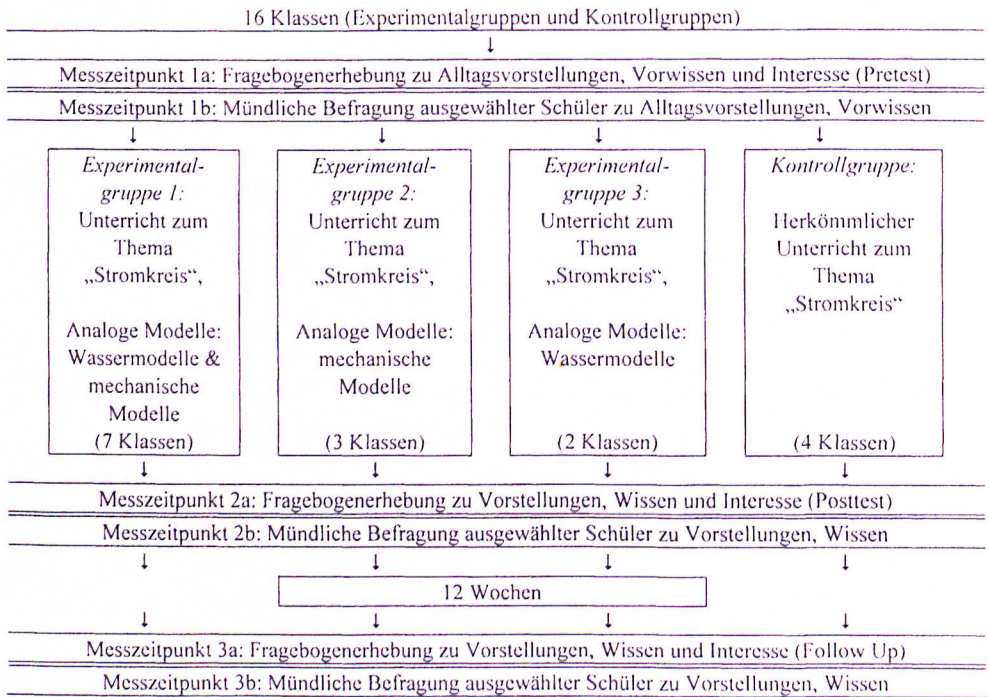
16 Klassen (Experimentalgruppen und Kontrollgruppen)

↓

Messzeitpunkt 1a: Fragebogenerhebung zu Alltagsvorstellungen, Vorwissen und Interesse (Pretest)

Messzeitpunkt 1b: Mündliche Befragung ausgewählter Schüler zu Alltagsvorstellungen, Vorwissen

↓ ↓ ↓ ↓

Experimentalgruppe 1: Unterricht zum Thema „Stromkreis", Analoge Modelle: Wassermodelle & mechanische Modelle (7 Klassen)

Experimentalgruppe 2: Unterricht zum Thema „Stromkreis", Analoge Modelle: mechanische Modelle (3 Klassen)

Experimentalgruppe 3: Unterricht zum Thema „Stromkreis", Analoge Modelle: Wassermodelle (2 Klassen)

Kontrollgruppe: Herkömmlicher Unterricht zum Thema „Stromkreis" (4 Klassen)

↓ ↓ ↓ ↓

Messzeitpunkt 2a: Fragebogenerhebung zu Vorstellungen, Wissen und Interesse (Posttest)

Messzeitpunkt 2b: Mündliche Befragung ausgewählter Schüler zu Vorstellungen, Wissen

↓ ↓ ↓ ↓

12 Wochen

↓ ↓ ↓ ↓

Messzeitpunkt 3a: Fragebogenerhebung zu Vorstellungen, Wissen und Interesse (Follow Up)

Messzeitpunkt 3b: Mündliche Befragung ausgewählter Schüler zu Vorstellungen, Wissen